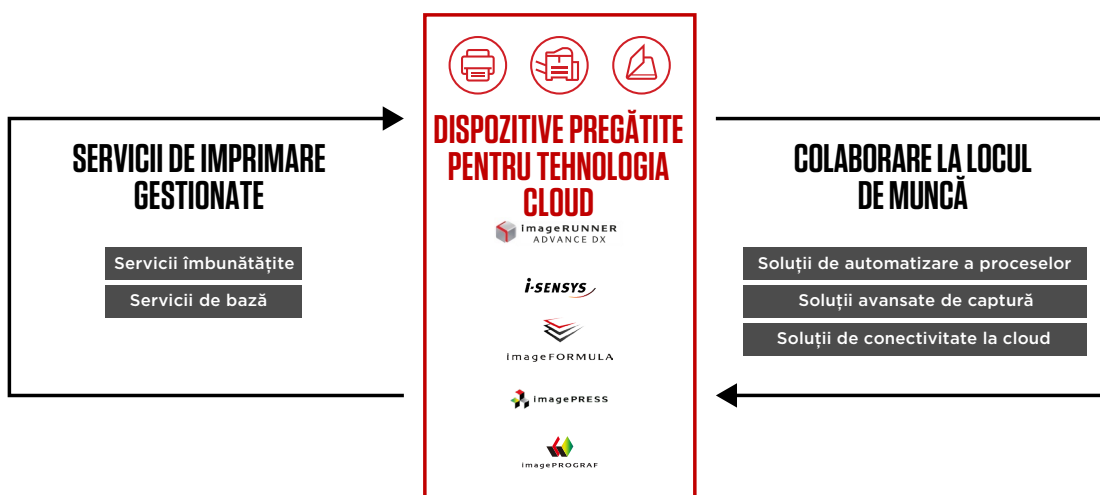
SERVICII DE IMPRIMARE GESTIONATE

Servicii îmbunătățite

Servicii de bază

DISPOZITIVE PREGĂTITE PENTRU TEHNOLOGIA CLOUD

imageRUNNER ADVANCE DX

i-SENSYS

imageFORMULA

imagePRESS

imagePROGRAF

COLABORARE LA LOCUL DE MUNCĂ

Soluții de automatizare a proceselor

Soluții avansate de captură

Soluții de conectivitate la cloud